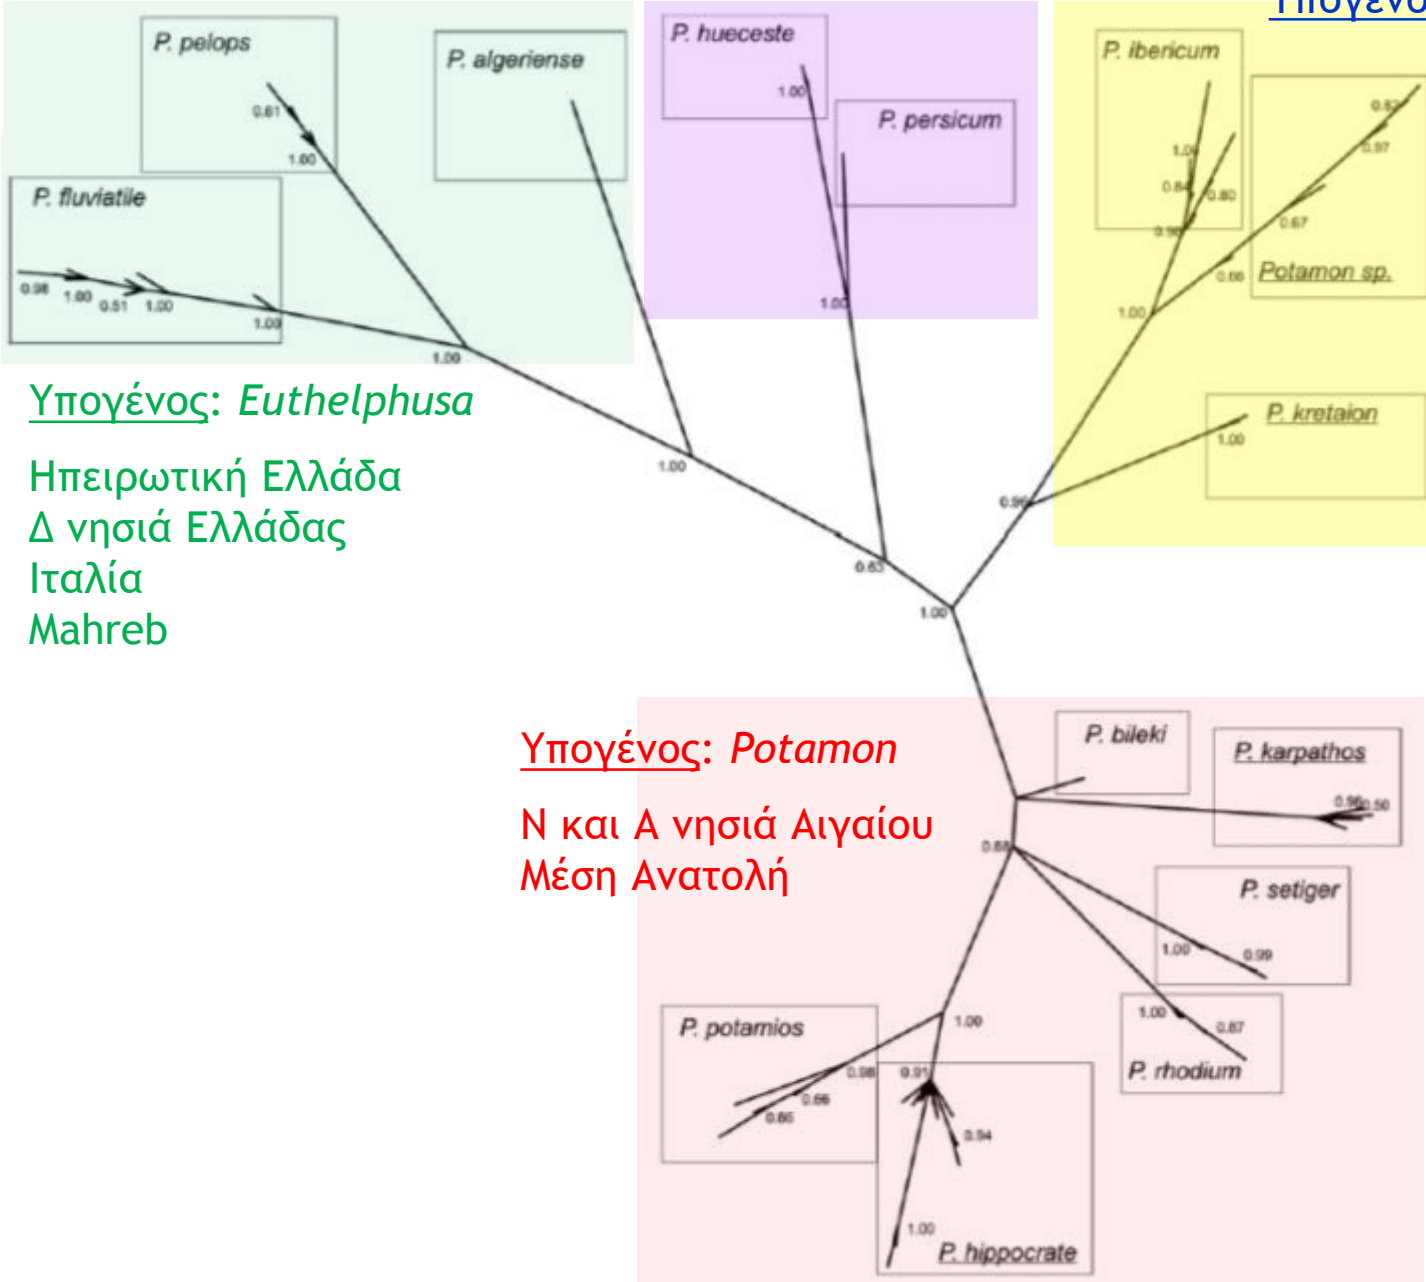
Υπογένο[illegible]

P. pelops
0.61
1.00
P. algeriense
P. hueceste
1.00
P. persicum
P. ibericum
1.00
0.84
0.80
0.96
0.82
0.97
0.67
0.66
Potamon sp.
P. fluviatile
0.98
1.00
0.51
1.00
1.00
1.00
1.00
1.00

Υπογένος: Euthelphusa

Ηπειρωτική Ελλάδα
Δ νησιά Ελλάδας
Ιταλία
Mahreb

1.00
P. kretaion
1.00
0.96
0.63
1.00

P. bileki
P. karpathos
0.96
0.50

Υπογένος: Potamon

Ν και Α νησιά Αιγαίου
Μέση Ανατολή

0.68
P. setiger
1.00
0.99
1.00
0.87
P. rhodium
1.00
P. potamios
0.98
0.66
0.86
0.91
0.94
1.00
P. hippocrate